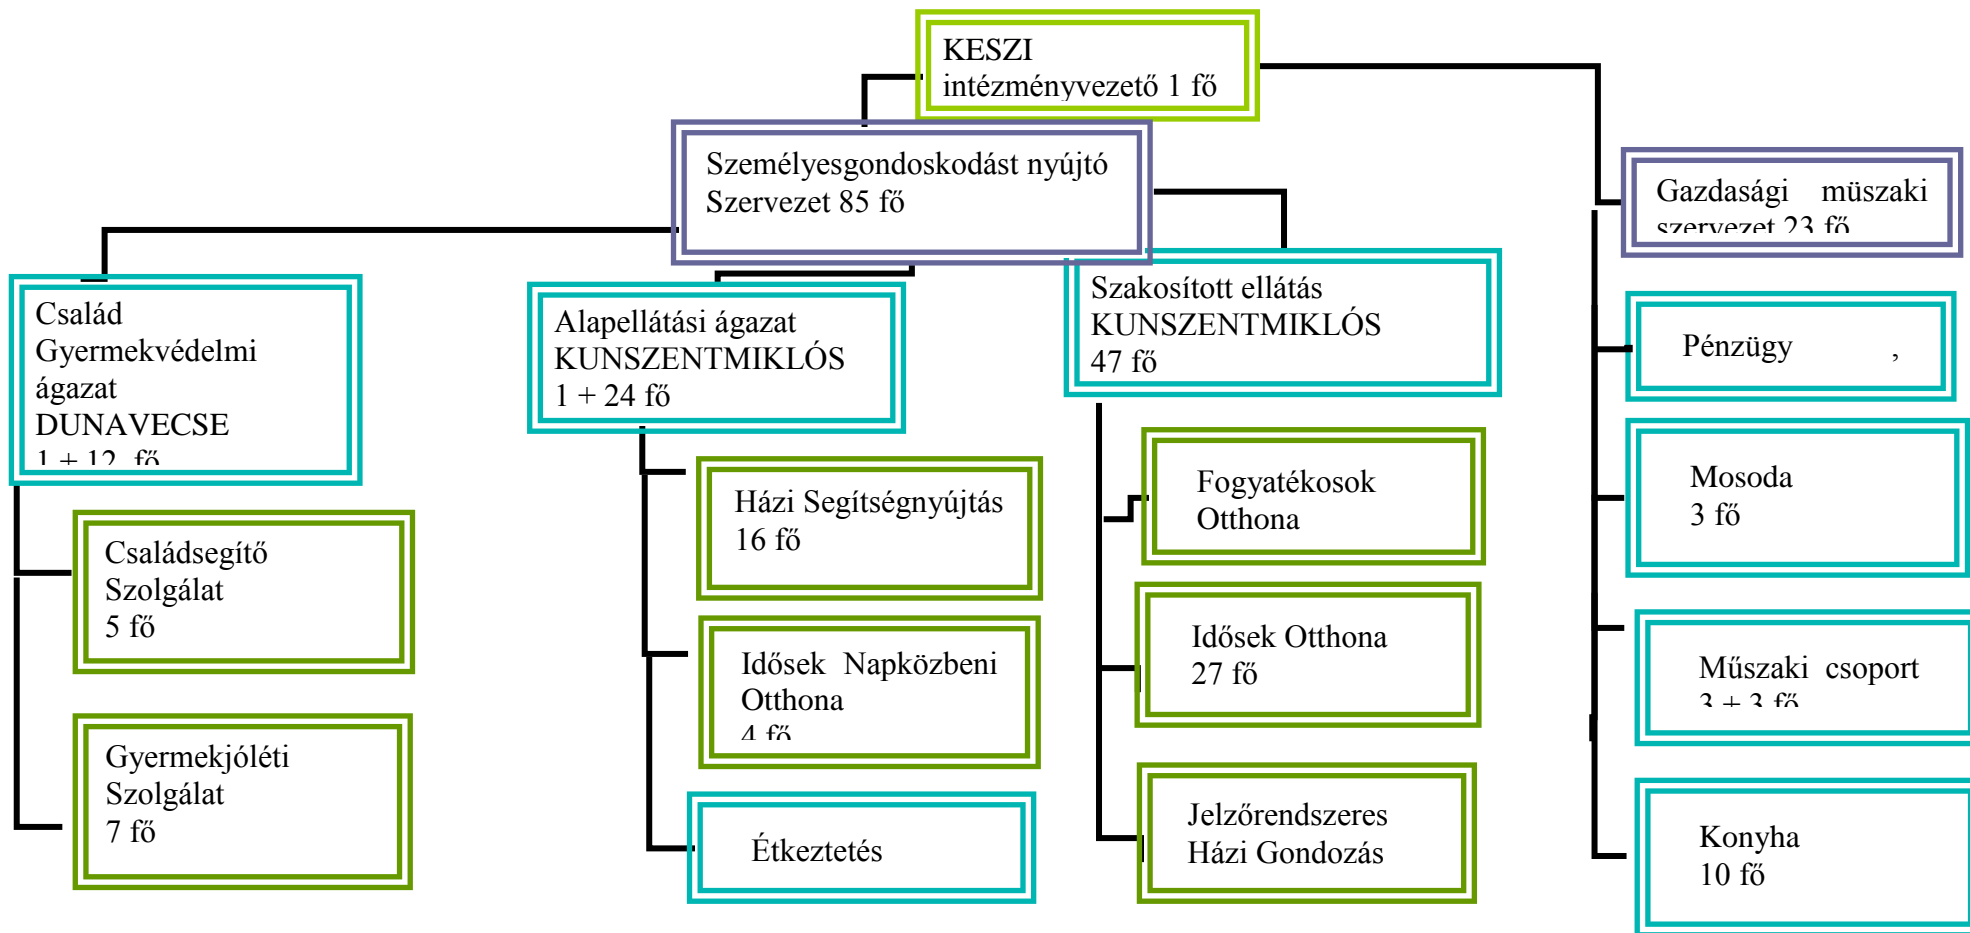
KESZI
intézményvezető 1 fő

Személyesgondoskodást nyújtó Szervezet 85 fő

Gazdasági müszaki szervezet 23 fő

Család Gyermekvédelmi ágazat DUNAVECSE
1 + 12 fő

Alapellátási ágazat KUNSZENTMIKLÓS
1 + 24 fő

Szakosított ellátás KUNSZENTMIKLÓS
47 fő

Pénzügy ,

Családsegítő Szolgálat
5 fő

Gyermekjóléti Szolgálat
7 fő

Házi Segítségnyújtás
16 fő

Idősek Napközbeni Otthona
4 fő

Étkeztetés

Fogyatékosok Otthona

Idősek Otthona
27 fő

Jelzőrendszeres Házi Gondozás

Mosoda
3 fő

Műszaki csoport
3 + 3 fő

Konyha
10 fő